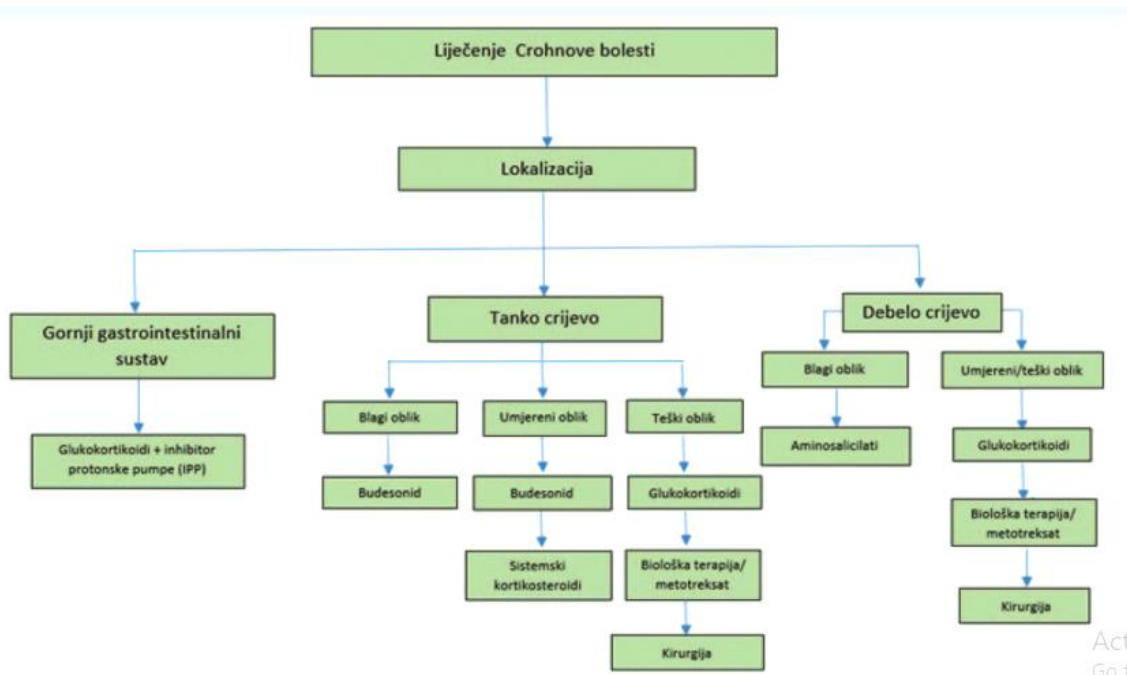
Liječenje Crohnove bolesti

Lokalizacija

Gornji gastrointestinalni sustav

Glukokortikoidi + inhibitor protonske pumpe (IPP)

Tanko crijevo

Blagi oblik

Budesonid

Umjereni oblik

Budesonid

Sistemski kortikosteroidi

Teški oblik

Glukokortikoidi

Biološka terapija/ metotreksat

Kirurgija

Debelo crijevo

Blagi oblik

Aminosalicilati

Umjereni/teški oblik

Glukokortikoidi

Biološka terapija/ metotreksat

Kirurgija

Act
Go t